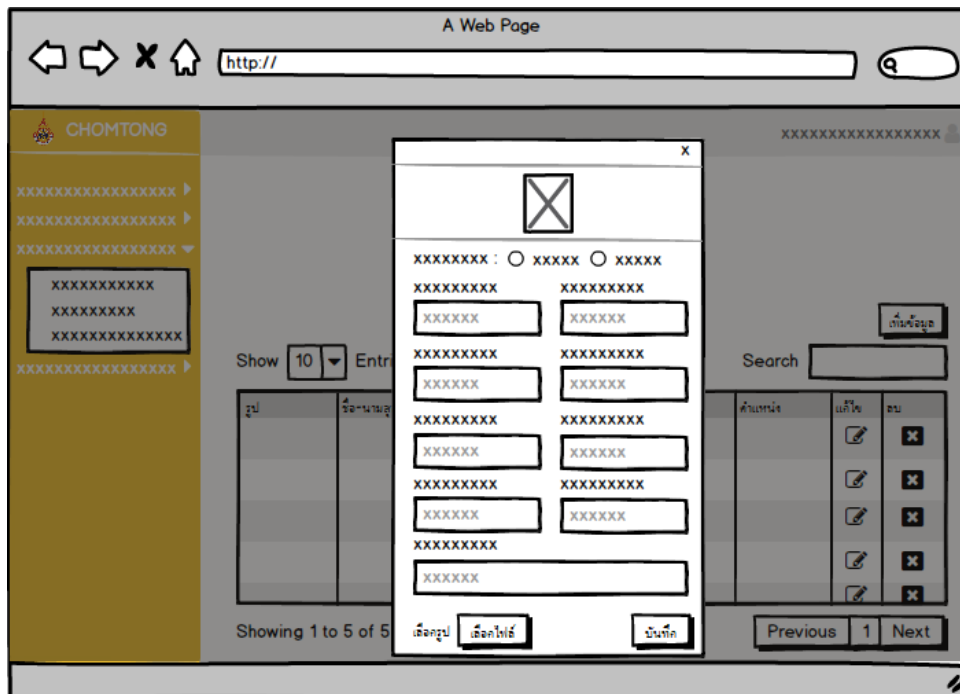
A Web Page

http://

CHOMTONG

XXXXXXXXXXXXXXXXX

XXXXXXXXXXXXXXXXX ▸
XXXXXXXXXXXXXXXXX ▸
XXXXXXXXXXXXXXXXX ▾
XXXXXXXXXXX
XXXXXXXXX
XXXXXXXXXXXXXX
XXXXXXXXXXXXXXXXX ▸

Show 10 Entri

Search

เพิ่มข้อมูล

| รูป | ชื่อ-นามสกุ | ตำแหน่ง | แก้ไข | ลบ |
|---|---|---|---|---|

Showing 1 to 5 of 5

Previous 1 Next

×

XXXXXXXX : XXXXX XXXXX

XXXXXXXXX XXXXXXXXX
XXXXXX XXXXXX
XXXXXXXXX XXXXXXXXX
XXXXXX XXXXXX
XXXXXXXXX XXXXXXXXX
XXXXXX XXXXXX
XXXXXXXXX XXXXXXXXX
XXXXXX XXXXXX
XXXXXXXXX
XXXXXX

เลือกรูป เลือกไฟล์ บันทึก